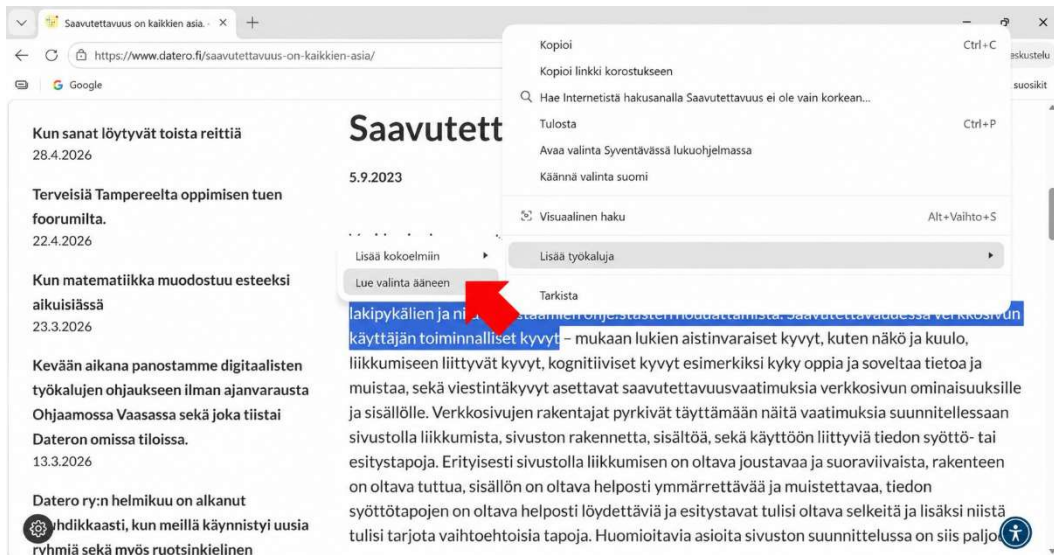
Saavutettavuus on kaikkien asia. ×

https://www.datero.fi/saavutettavuus-on-kaikkien-asia/

Google

eskustelu

suosikit

Kun sanat löytyvät toista reittiä
28.4.2026

Terveisiä Tampereelta oppimisen tuen foorumilta.
22.4.2026

Kun matematiikka muodostuu esteeksi aikuisiässä
23.3.2026

Kevään aikana panostamme digitaalisten työkalujen ohjaukseen ilman ajanvarausta Ohjaamossa Vaasassa sekä joka tiistai Dateron omissa tiloissa.
13.3.2026

Datero ry:n helmikuu on alkanut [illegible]hdikkaasti, kun meillä käynnistyi uusia ryhmiä sekä myös ruotsinkielinen

Saavutett

5.9.2023

Kopioi Ctrl+C
Kopioi linkki korostukseen
Hae Internetistä hakusanalla Saavutettavuus ei ole vain korkean...
Tulosta Ctrl+P
Avaa valinta Syventävässä lukuohjelmassa
Käännä valinta suomi
Visuaalinen haku Alt+Vaihto+S
Lisää työkaluja
Tarkista

Lisää kokoelmiin
Lue valinta ääneen

lakipykälien ja ni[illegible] käyttäjän toiminnalliset kyvyt – mukaan lukien aistinvaraiset kyvyt, kuten näkö ja kuulo, liikkumiseen liittyvät kyvyt, kognitiiviset kyvyt esimerkiksi kyky oppia ja soveltaa tietoa ja muistaa, sekä viestintäkyvyt asettavat saavutettavuusvaatimuksia verkkosivun ominaisuuksille ja sisällölle. Verkkosivujen rakentajat pyrkivät täyttämään näitä vaatimuksia suunnitellessaan sivustolla liikkumista, sivuston rakennetta, sisältöä, sekä käyttöön liittyviä tiedon syöttö- tai esitystapoja. Erityisesti sivustolla liikkumisen on oltava joustavaa ja suoraviivaista, rakenteen on oltava tuttua, sisällön on oltava helposti ymmärrettävää ja muistettavaa, tiedon syöttötapojen on oltava helposti löydettäviä ja esitystavat tulisi oltava selkeitä ja lisäksi niistä tulisi tarjota vaihtoehtoisia tapoja. Huomioitavia asioita sivuston suunnittelussa on siis paljo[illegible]